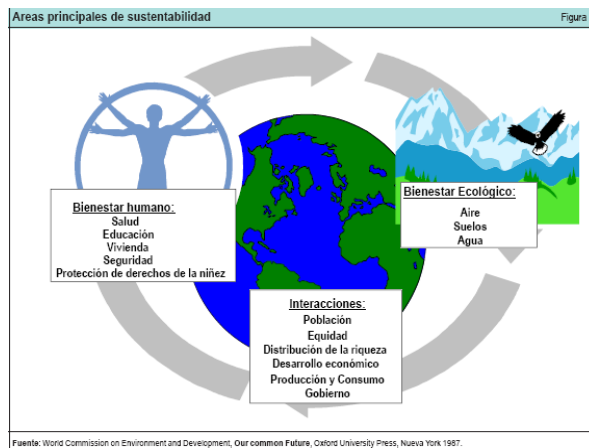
Areas principales de sustentabilidad

Figura

Bienestar humano:
Salud
Educación
Vivienda
Seguridad
Protección de derechos de la niñez

Bienestar Ecológico:
Aire
Suelos
Agua

Interacciones:
Población
Equidad
Distribución de la riqueza
Desarrollo económico
Producción y Consumo
Gobierno

Fuente: World Commission on Environment and Development, Our common Future, Oxford University Press, Nueva York 1987.